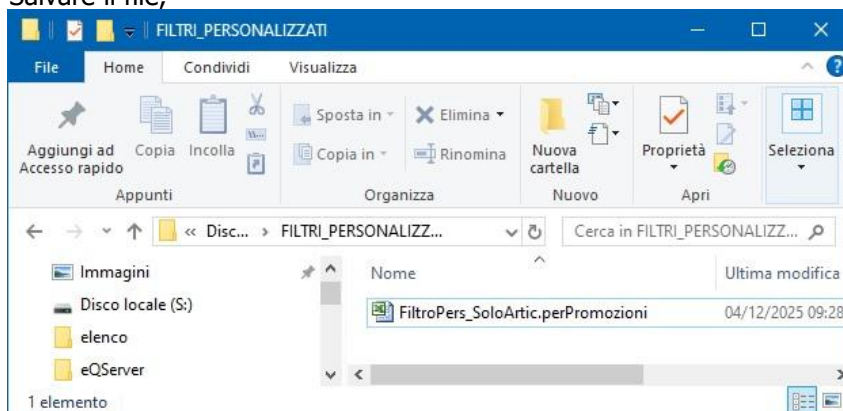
Salvare il file;

FILTRI_PERSONALIZZATI

File Home Condividi Visualizza

Aggiungi ad Accesso rapido
Copia
Incolla
Appunti

Sposta in
Copia in
Elimina
Rinomina
Organizza

Nuova cartella
Nuovo

Proprietà
Apri

Seleziona

« Disc... › FILTRI_PERSONALIZZ...

Cerca in FILTRI_PERSONALIZZ...

Immagini
Disco locale (S:)
elenco
eQServer

Nome
Ultima modifica

FiltroPers_SoloArtic.perPromozioni
04/12/2025 09:28

1 elemento